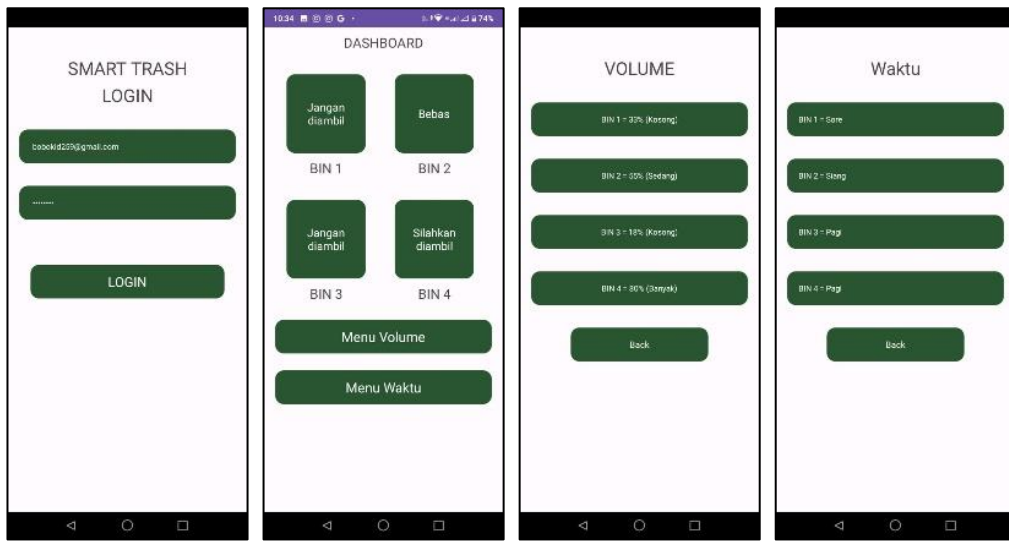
SMART TRASH
LOGIN

bobokid209@gmail.com

........

LOGIN

10:34 74%

DASHBOARD

Jangan diambil

Bebas

BIN 1

BIN 2

Jangan diambil

Silahkan diambil

BIN 3

BIN 4

Menu Volume

Menu Waktu

VOLUME

BIN 1 = 33% (Kosong)

BIN 2 = 55% (Sedang)

BIN 3 = 18% (Kosong)

BIN 4 = 80% (Banyak)

Back

Waktu

BIN 1 = Sore

BIN 2 = Siang

BIN 3 = Pagi

BIN 4 = Pagi

Back